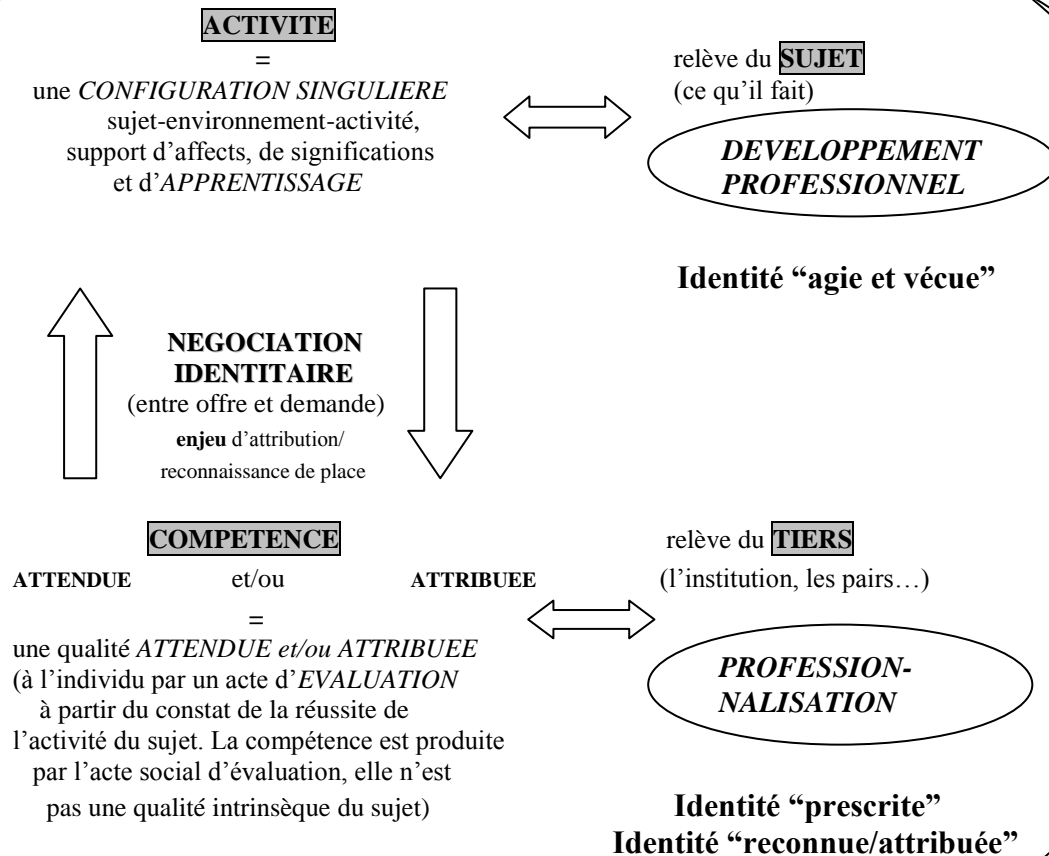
ACTIVITE

=

une CONFIGURATION SINGULIERE sujet-environnement-activité, support d'affects, de significations et d'APPRENTISSAGE

relève du SUJET
(ce qu'il fait)

DEVELOPPEMENT PROFESSIONNEL

Identité "agie et vécue"

NEGOCIATION IDENTITAIRE
(entre offre et demande)
enjeu d'attribution/ reconnaissance de place

COMPETENCE

ATTENDUE et/ou ATTRIBUEE

=

une qualité ATTENDUE et/ou ATTRIBUEE (à l'individu par un acte d'EVALUATION à partir du constat de la réussite de l'activité du sujet. La compétence est produite par l'acte social d'évaluation, elle n'est pas une qualité intrinsèque du sujet)

relève du TIERS
(l'institution, les pairs…)

PROFESSIONNALISATION

Identité "prescrite"
Identité "reconnue/attribuée"